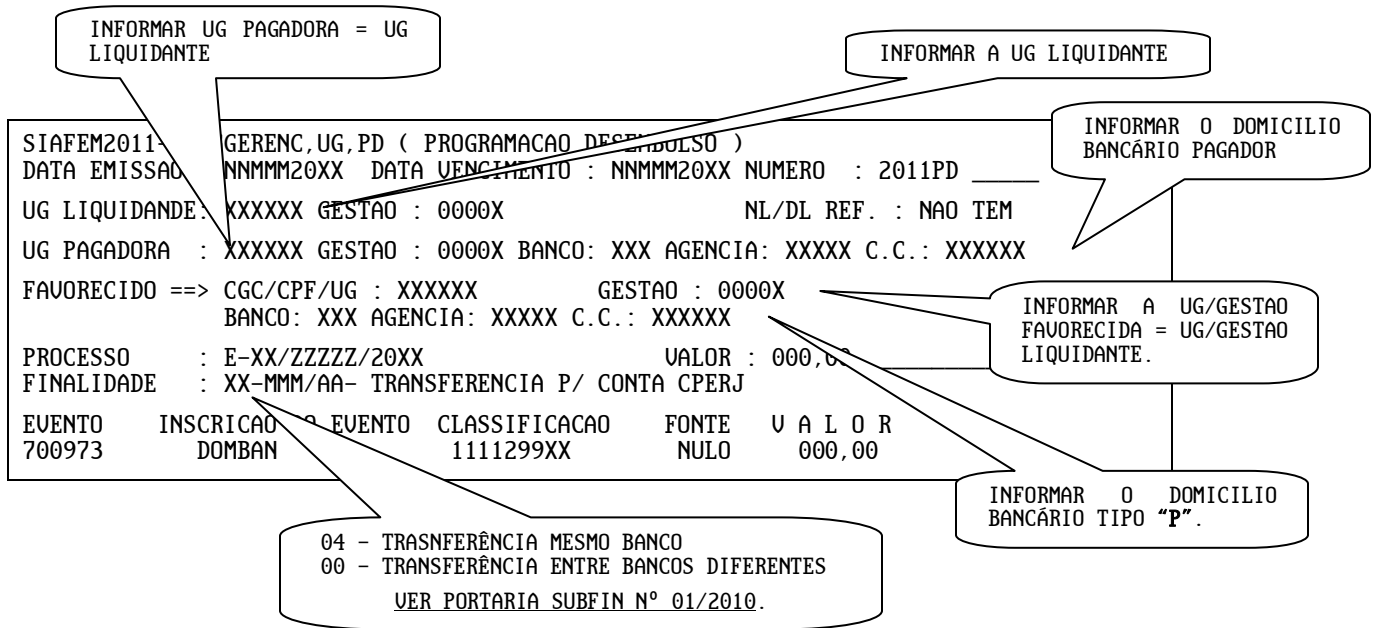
INFORMAR UG PAGADORA = UG LIQUIDANTE

INFORMAR A UG LIQUIDANTE

SIAFEM2011- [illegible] GERENC,UG,PD ( PROGRAMACAO DESEMBOLSO )
DATA EMISSAO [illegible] NNMMM20XX DATA VENCIMENTO : NNMMM20XX NUMERO : 2011PD _____

INFORMAR O DOMICILIO BANCÁRIO PAGADOR

UG LIQUIDANDE: XXXXXX GESTAO : 0000X NL/DL REF. : NAO TEM

UG PAGADORA : XXXXXX GESTAO : 0000X BANCO: XXX AGENCIA: XXXXX C.C.: XXXXXX

FAVORECIDO ==> CGC/CPF/UG : XXXXXX GESTAO : 0000X
BANCO: XXX AGENCIA: XXXXX C.C.: XXXXXX

INFORMAR A UG/GESTAO FAVORECIDA = UG/GESTAO LIQUIDANTE.

PROCESSO : E-XX/ZZZZZ/20XX VALOR : 000,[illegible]
FINALIDADE : XX-MMM/AA- TRANSFERENCIA P/ CONTA CPERJ

EVENTO INSCRICAO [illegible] EVENTO CLASSIFICACAO FONTE V A L O R
700973 DOMBAN 1111299XX NULO 000,00

INFORMAR O DOMICILIO BANCÁRIO TIPO "P".

04 - TRASNFERÊNCIA MESMO BANCO
00 - TRANSFERÊNCIA ENTRE BANCOS DIFERENTES
VER PORTARIA SUBFIN Nº 01/2010.